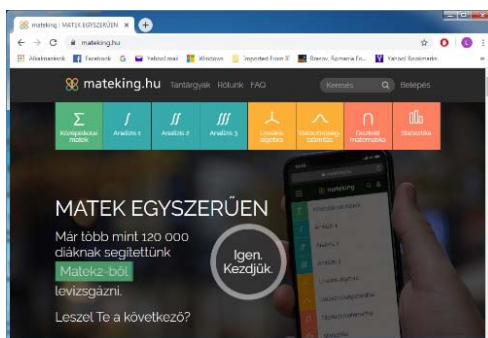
mateking | MATEK EGYSZERŰEN

mateking.hu

Alkalmazások Facebook G Yahoo! mail Windows Imported From IE Brasov, Romania Fo... Yahoo! Bookmarks

mateking.hu Tantárgyak Rólunk FAQ Keresés Belépés

Középiskolai matek
Analízis 1
Analízis 2
Analízis 3
Lineáris algebra
Valószínűség-számítás
Diszkrét matematika
Statisztika

MATEK EGYSZERŰEN

Már több mint 120 000 diáknak segítettünk Matek2-ből levizsgázni.

Igen. Kezdjük.

Leszel Te a következő?

mateking